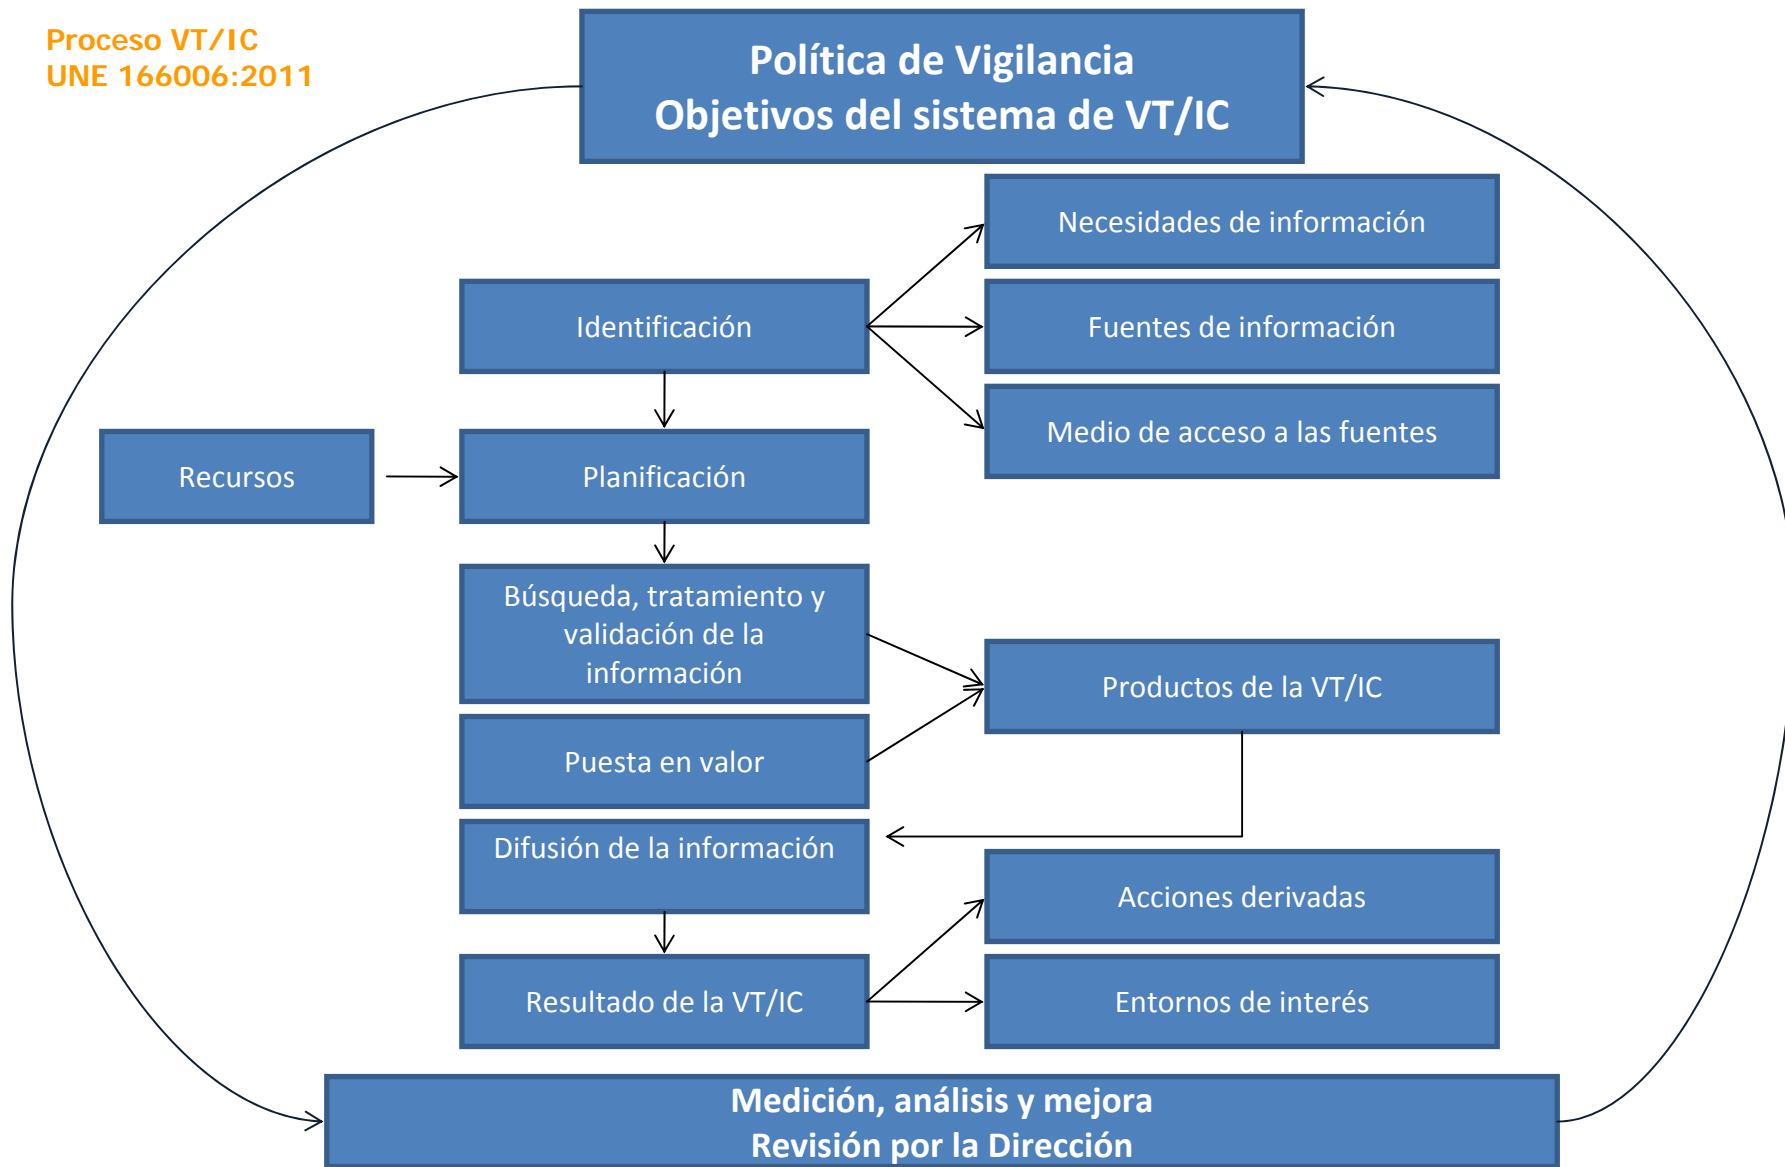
Proceso VT/IC
UNE 166006:2011

Política de Vigilancia
Objetivos del sistema de VT/IC

Necesidades de información

Identificación

Fuentes de información

Medio de acceso a las fuentes

Recursos

Planificación

Búsqueda, tratamiento y validación de la información

Productos de la VT/IC

Puesta en valor

Difusión de la información

Acciones derivadas

Resultado de la VT/IC

Entornos de interés

Medición, análisis y mejora
Revisión por la Dirección